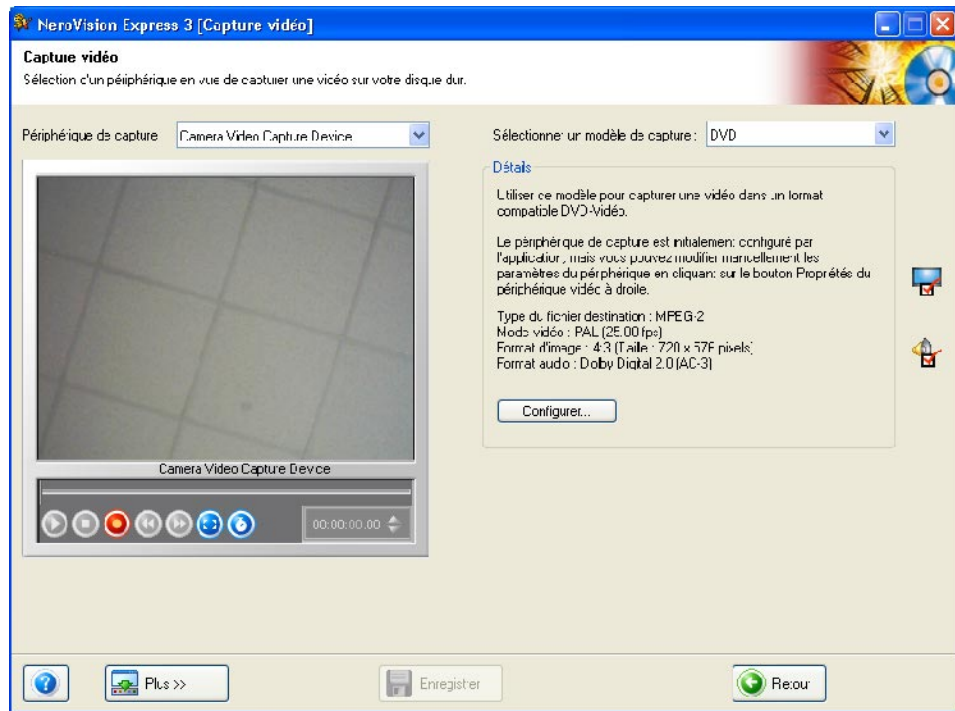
NeroVision Express 3 [Capture vidéo]

Capture vidéo
Sélection d'un périphérique en vue de capturer une vidéo sur votre disque dur.

Périphérique de capture | Camera Video Capture Device

Sélectionner un modèle de capture : DVD

Détails
Utiliser ce modèle pour capturer une vidéo dans un format compatible DVD-Vidéo.

Le périphérique de capture est initialement configuré par l'application, mais vous pouvez modifier manuellement les paramètres du périphérique en cliquant sur le bouton Propriétés du périphérique vidéo à droite.

Type du fichier destination : MPEG-2
Mode vidéo : PAL (25.00 fps)
Format d'image : 4:3 (Taille : 720 x 576 pixels)
Format audio : Dolby Digital 2.0 (AC-3)

Configurer...

Camera Video Capture Device

00:00:00.00

Plus >>

Enregistrer

Retour